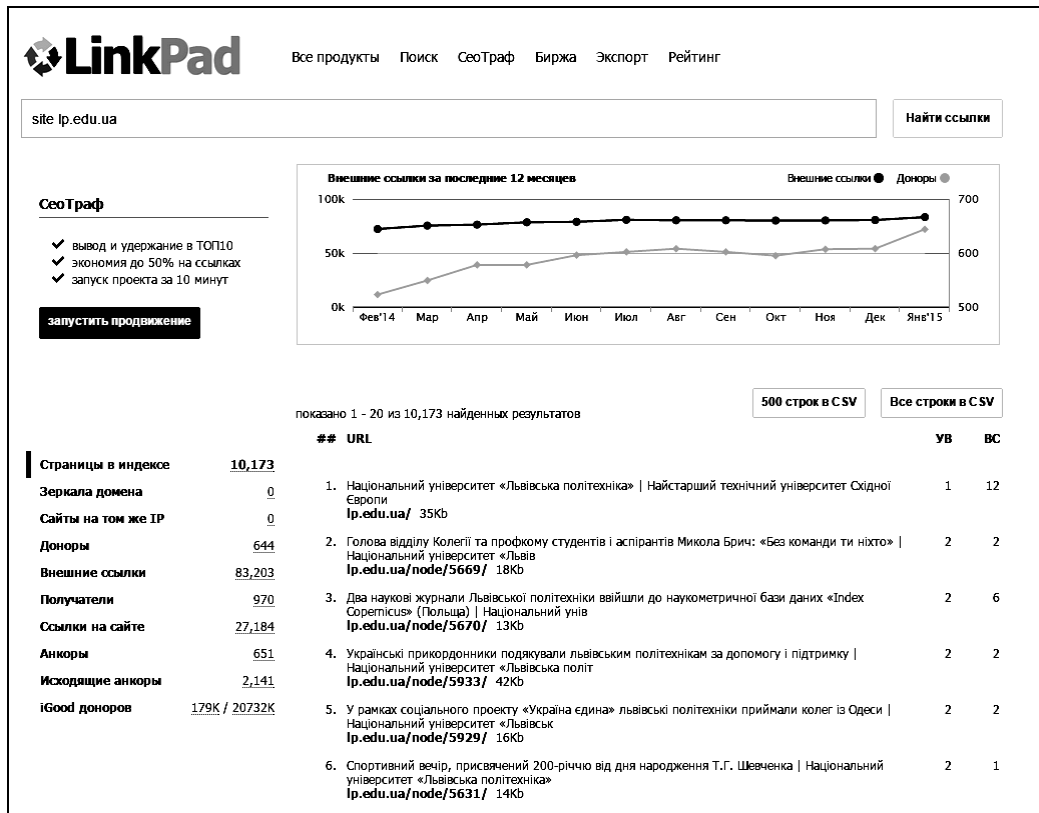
LinkPad

Все продукты Поиск СеоТраф Биржа Экспорт Рейтинг

site lp.edu.ua

Найти ссылки

СеоТраф

вывод и удержание в ТОП10
экономия до 50% на ссылках
запуск проекта за 10 минут

запустить продвижение

Внешние ссылки за последние 12 месяцев

Внешние ссылки Доноры

100k
50k
0k

700
600
500

Фев'14 Мар Апр Май Июн Июл Авг Сен Окт Ноя Дек Янв'15

500 строк в CSV

Все строки в CSV

показано 1 - 20 из 10,173 найденных результатов

| | |
|---|---|
| Страницы в индексе | 10,173 |
| Зеркала домена | 0 |
| Сайты на том же IP | 0 |
| Доноры | 644 |
| Внешние ссылки | 83,203 |
| Получатели | 970 |
| Ссылки на сайте | 27,184 |
| Анкоры | 651 |
| Исходящие анкоры | 2,141 |
| iGood доноров | 179K / 20732K |

| ## | URL | УВ | ВС |
|---|---|---|---|
| 1. | Національний університет «Львівська політехніка» \| Найстарший технічний університет Східної Європи lp.edu.ua/ 35Kb | 1 | 12 |
| 2. | Голова відділу Колегії та профкому студентів і аспірантів Микола Брич: «Без команди ти ніхто» \| Національний університет «Львів lp.edu.ua/node/5669/ 18Kb | 2 | 2 |
| 3. | Два наукові журнали Львівської політехніки ввійшли до наукометричної бази даних «Index Copernicus» (Польща) \| Національний унів lp.edu.ua/node/5670/ 13Kb | 2 | 6 |
| 4. | Українські прикордонники подякували львівським політехнікам за допомогу і підтримку \| Національний університет «Львівська політ lp.edu.ua/node/5933/ 42Kb | 2 | 2 |
| 5. | У рамках соціального проекту «Україна єдина» львівські політехніки приймали колег із Одеси \| Національний університет «Львівськ lp.edu.ua/node/5929/ 16Kb | 2 | 2 |
| 6. | Спортивний вечір, присвячений 200-річчю від дня народження Т.Г. Шевченка \| Національний університет «Львівська політехніка» lp.edu.ua/node/5631/ 14Kb | 2 | 1 |